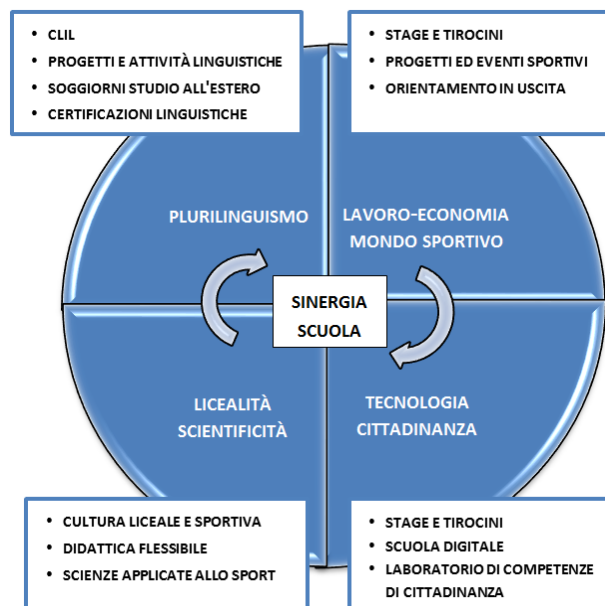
- CLIL
- PROGETTI E ATTIVITÀ LINGUISTICHE
- SOGGIORNI STUDIO ALL'ESTERO
- CERTIFICAZIONI LINGUISTICHE

- STAGE E TIROCINI
- PROGETTI ED EVENTI SPORTIVI
- ORIENTAMENTO IN USCITA

PLURILINGUISMO

LAVORO-ECONOMIA MONDO SPORTIVO

SINERGIA SCUOLA

LICEALITÀ SCIENTIFICITÀ

TECNOLOGIA CITTADINANZA

- CULTURA LICEALE E SPORTIVA
- DIDATTICA FLESSIBILE
- SCIENZE APPLICATE ALLO SPORT

- STAGE E TIROCINI
- SCUOLA DIGITALE
- LABORATORIO DI COMPETENZE DI CITTADINANZA